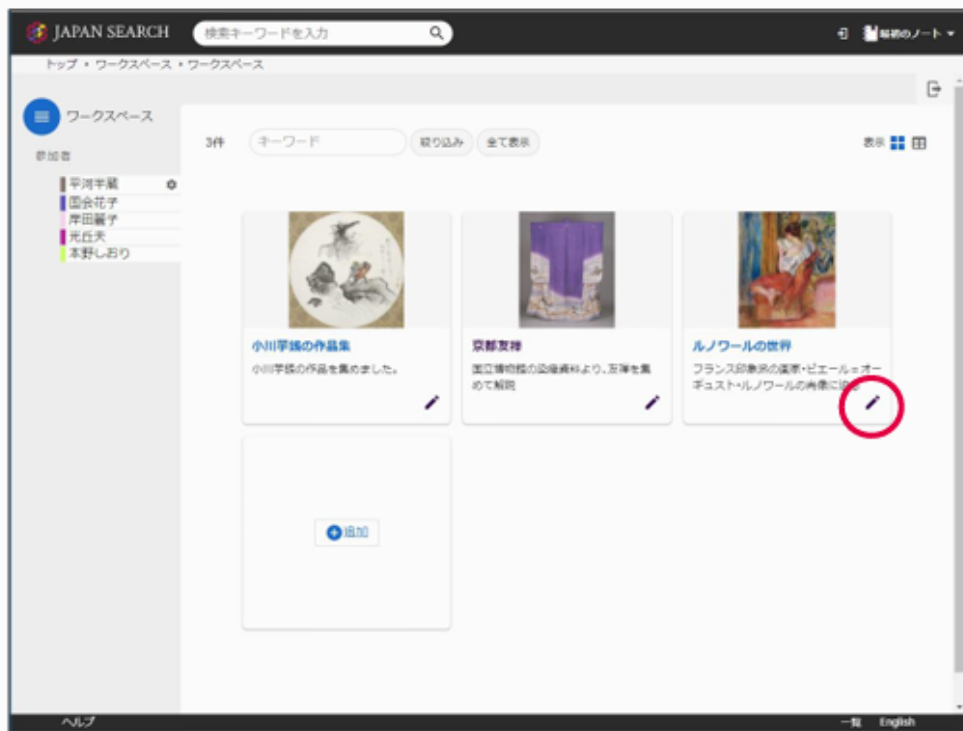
JAPAN SEARCH
検索キーワードを入力
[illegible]のノート

トップ • ワークスペース • ワークスペース

ワークスペース
参加者
平河半蔵
国会花子
岸田薫子
光丘天
本野しおり

3件
キーワード
絞り込み
全て表示
表示

小川芋銭の作品集
小川芋銭の作品を集めました。

京都友禅
国立博物館の染織資料より、友禅を集めて解説

ルノワールの世界
フランス印象派の画家・ピエール＝オーギュスト・ルノワールの肖像に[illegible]

追加

ヘルプ
一覧
English